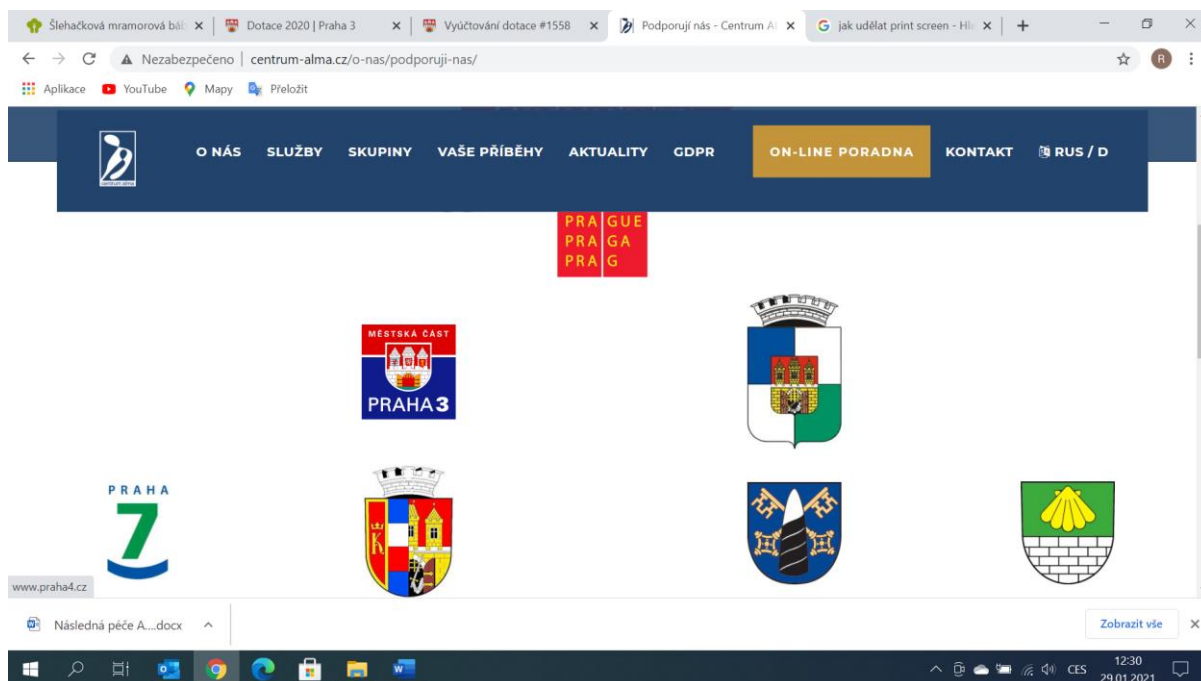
Šlehačková mramorová báb ×
Dotace 2020 | Praha 3 ×
Vyúčtování dotace #1558 ×
Podporují nás - Centrum Al ×
jak udělat print screen - Hl ×
+

Nezabezpečeno | centrum-alma.cz/o-nas/podporuji-nas/

Aplikace YouTube Mapy Přeložit

O NÁS SLUŽBY SKUPINY VAŠE PŘÍBĚHY AKTUALITY GDPR ON-LINE PORADNA KONTAKT RUS / D

PRAGUE
PRAGA
PRAG

MĚSTSKÁ ČÁST
PRAHA 3

PRAHA
7

www.praha4.cz

Následná péče A....docx ^

Zobrazit vše ×

CES 12:30 29.01.2021